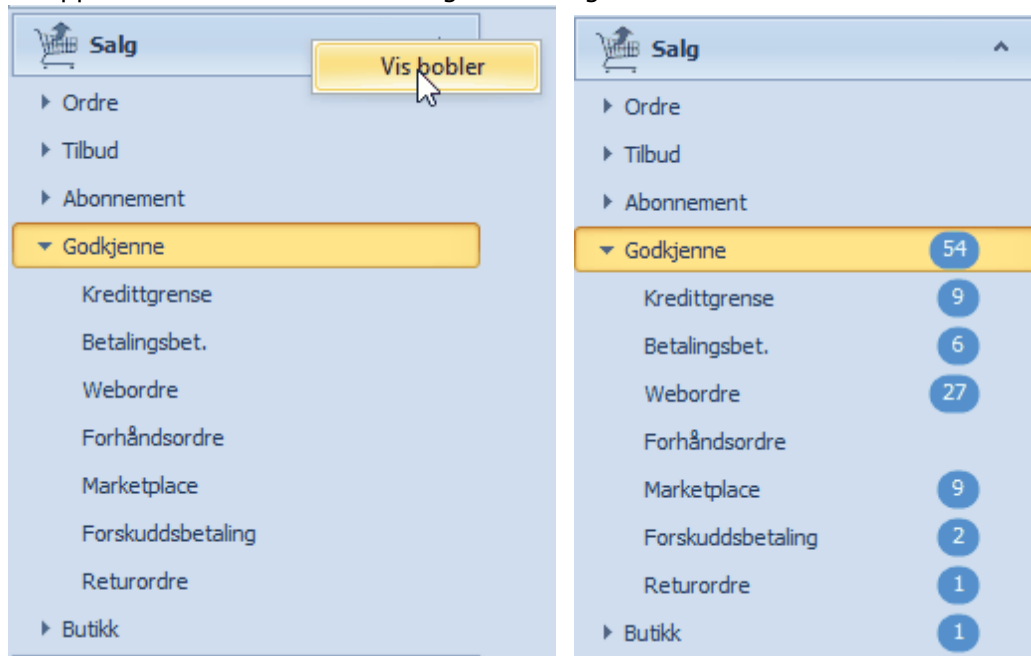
Salg
Vis bobler
Ordre
Tilbud
Abonnement
Godkjenne
Kredittgrense
Betalingsbet.
Webordre
Forhåndsordre
Marketplace
Forskuddsbetaling
Returordre
Butikk

Salg
Ordre
Tilbud
Abonnement
Godkjenne 54
Kredittgrense 9
Betalingsbet. 6
Webordre 27
Forhåndsordre
Marketplace 9
Forskuddsbetaling 2
Returordre 1
Butikk 1